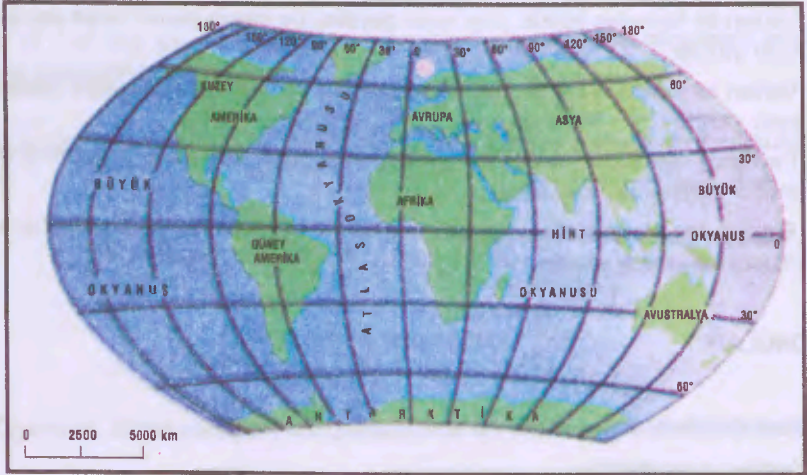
180° 150° 120° 90° 60° 30° 0 30° 60° 90° 120° 150° 180°

60°

KUZEY AMERİKA

AVRUPA

ASYA

30°

BÜYÜK

ATLAS OKYANUSU

AFRİKA

BÜYÜK

HİNT

OKYANUS

0

GÜNEY AMERİKA

OKYANUS

OKYANUSU

AVUSTRALYA

30°

60°

ANTARKTİKA

0 2500 5000 km